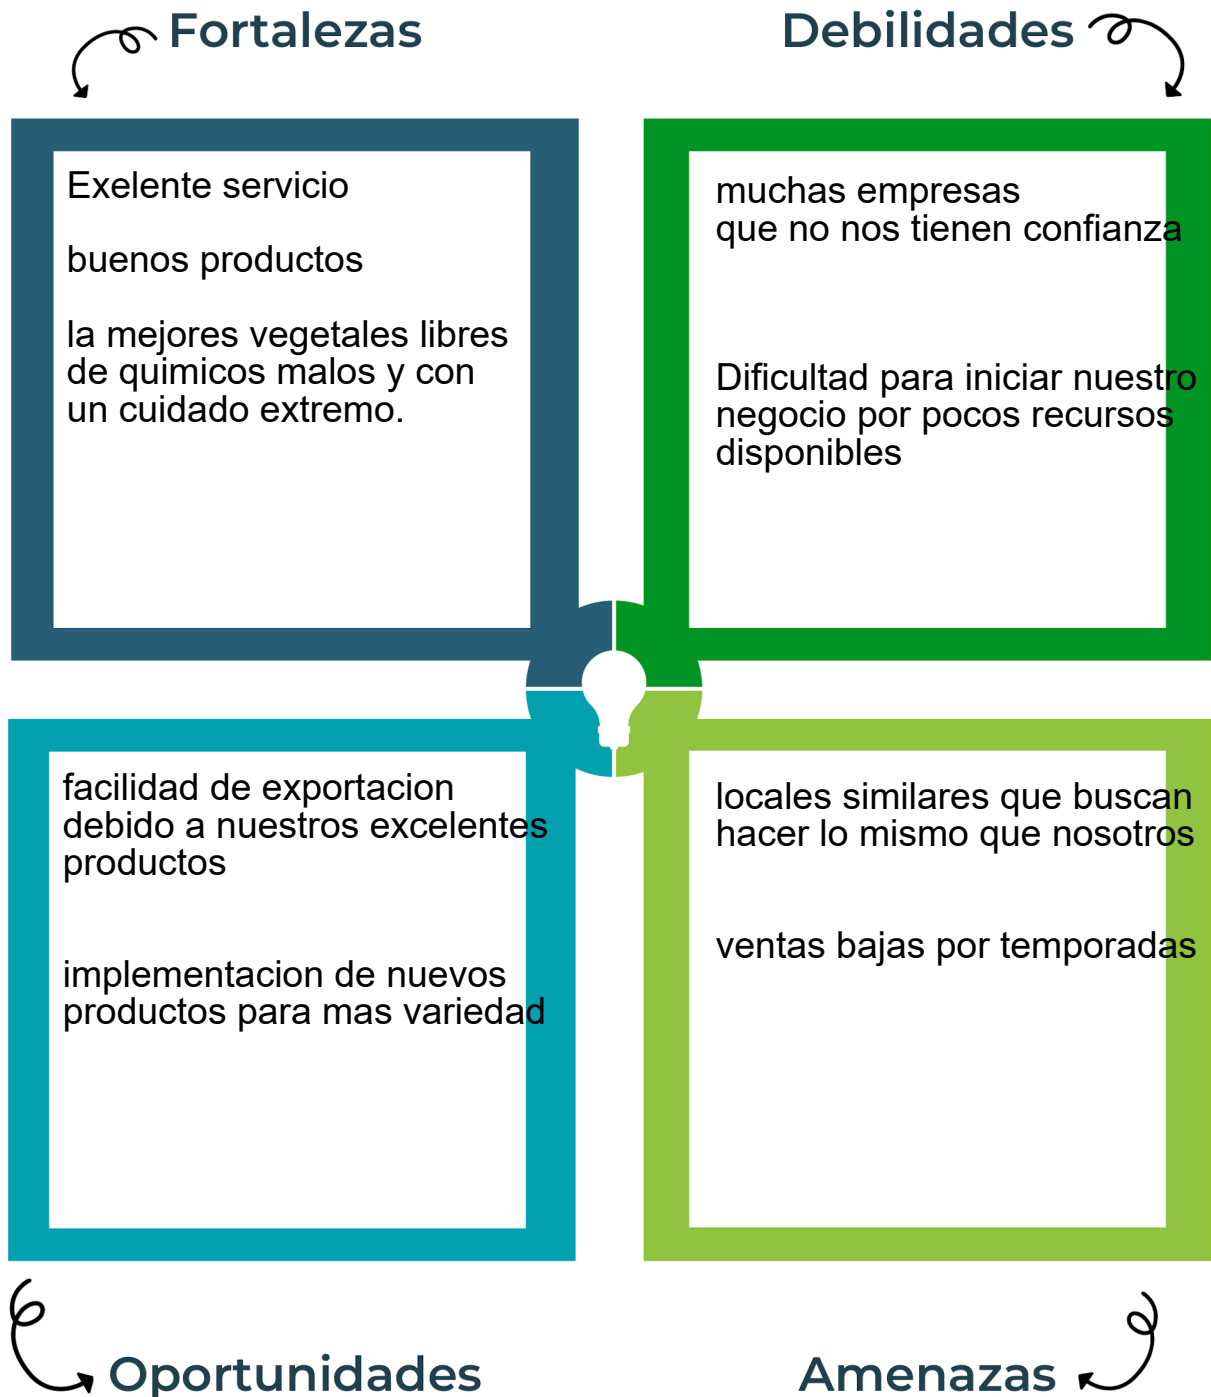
Fortalezas

Debilidades

Exelente servicio

buenos productos

la mejores vegetales libres de quimicos malos y con un cuidado extremo.

muchas empresas que no nos tienen confianza

Dificultad para iniciar nuestro negocio por pocos recursos disponibles

facilidad de exportacion debido a nuestros excelentes productos

implementacion de nuevos productos para mas variedad

locales similares que buscan hacer lo mismo que nosotros

ventas bajas por temporadas

Oportunidades

Amenazas